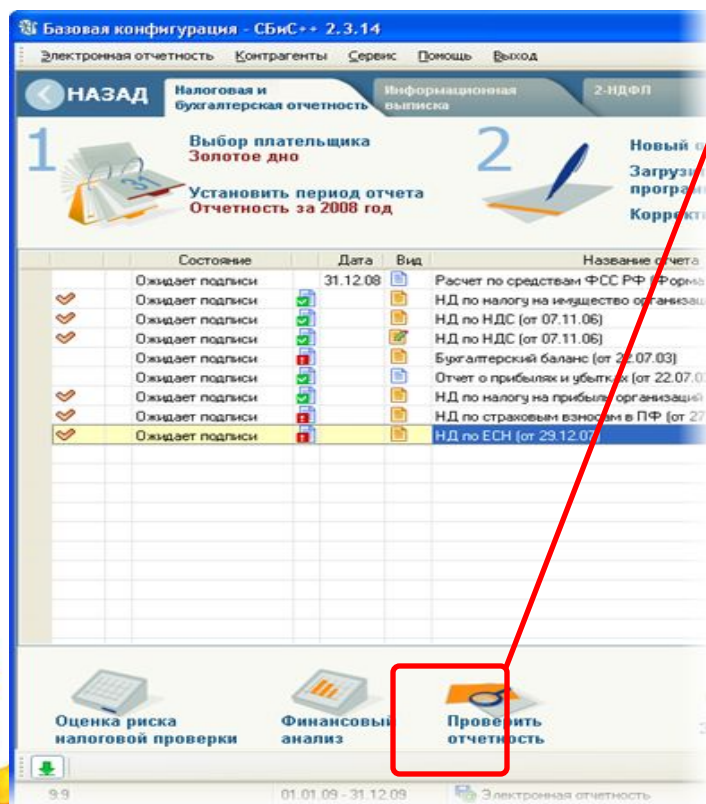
Базовая конфигурация - СБиС++ 2.3.14

Электронная отчетность Контрагенты Сервис Помощь Выход

НАЗАД

Налоговая и бухгалтерская отчетность

Информационная выписка

2-НДФЛ

1

Выбор плательщика
Золотое дно

Установить период отчета
Отчетность за 2008 год

2

Новый о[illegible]

Загрузи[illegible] програм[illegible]

Коррект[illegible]

| | Состояние | | Дата | Вид | Название отчета |
|---|---|---|---|---|---|
| | Ожидает подписи | | 31.12.08 | | Расчет по средствам ФСС РФ (Форма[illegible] |
| | Ожидает подписи | | | | НД по налогу на имущество организац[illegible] |
| | Ожидает подписи | | | | НД по НДС (от 07.11.06) |
| | Ожидает подписи | | | | НД по НДС (от 07.11.06) |
| | Ожидает подписи | | | | Бухгалтерский баланс (от 22.07.03) |
| | Ожидает подписи | | | | Отчет о прибылях и убытках (от 22.07.0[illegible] |
| | Ожидает подписи | | | | НД по налогу на прибыль организаций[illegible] |
| | Ожидает подписи | | | | НД по страховым взносам в ПФ (от 27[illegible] |
| | Ожидает подписи | | | | НД по ЕСН (от 29.12.07) |

Оценка риска налоговой проверки

Финансовый анализ

Проверить отчетность

9.9

01.01.09 - 31.12.09

Электронная отчетность